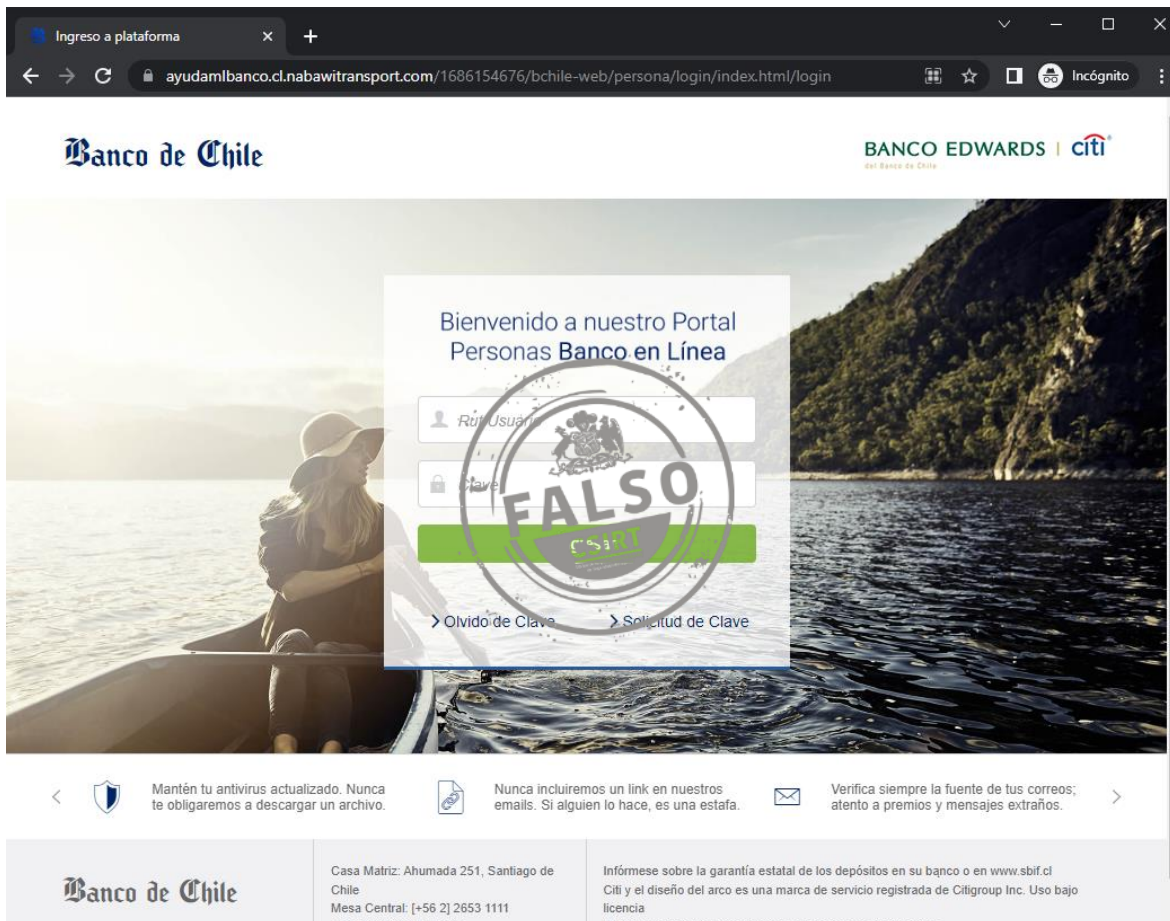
Ingreso a plataforma

ayudamlbanco.cl.nabawitransport.com/1686154676/bchile-web/persona/login/index.html/login

Incógnito

Banco de Chile

BANCO EDWARDS | citi

del Banco de Chile

Bienvenido a nuestro Portal Personas Banco en Línea

Rut Usuario

Clave

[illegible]

FALSO

CSIRT

> Olvido de Clave

> Solicitud de Clave

Mantén tu antivirus actualizado. Nunca te obligaremos a descargar un archivo.

Nunca incluiremos un link en nuestros emails. Si alguien lo hace, es una estafa.

Verifica siempre la fuente de tus correos; atento a premios y mensajes extraños.

Banco de Chile

Casa Matriz: Ahumada 251, Santiago de Chile
Mesa Central: [+56 2] 2653 1111

Infórmese sobre la garantía estatal de los depósitos en su banco o en www.sbif.cl
Citi y el diseño del arco es una marca de servicio registrada de Citigroup Inc. Uso bajo licencia